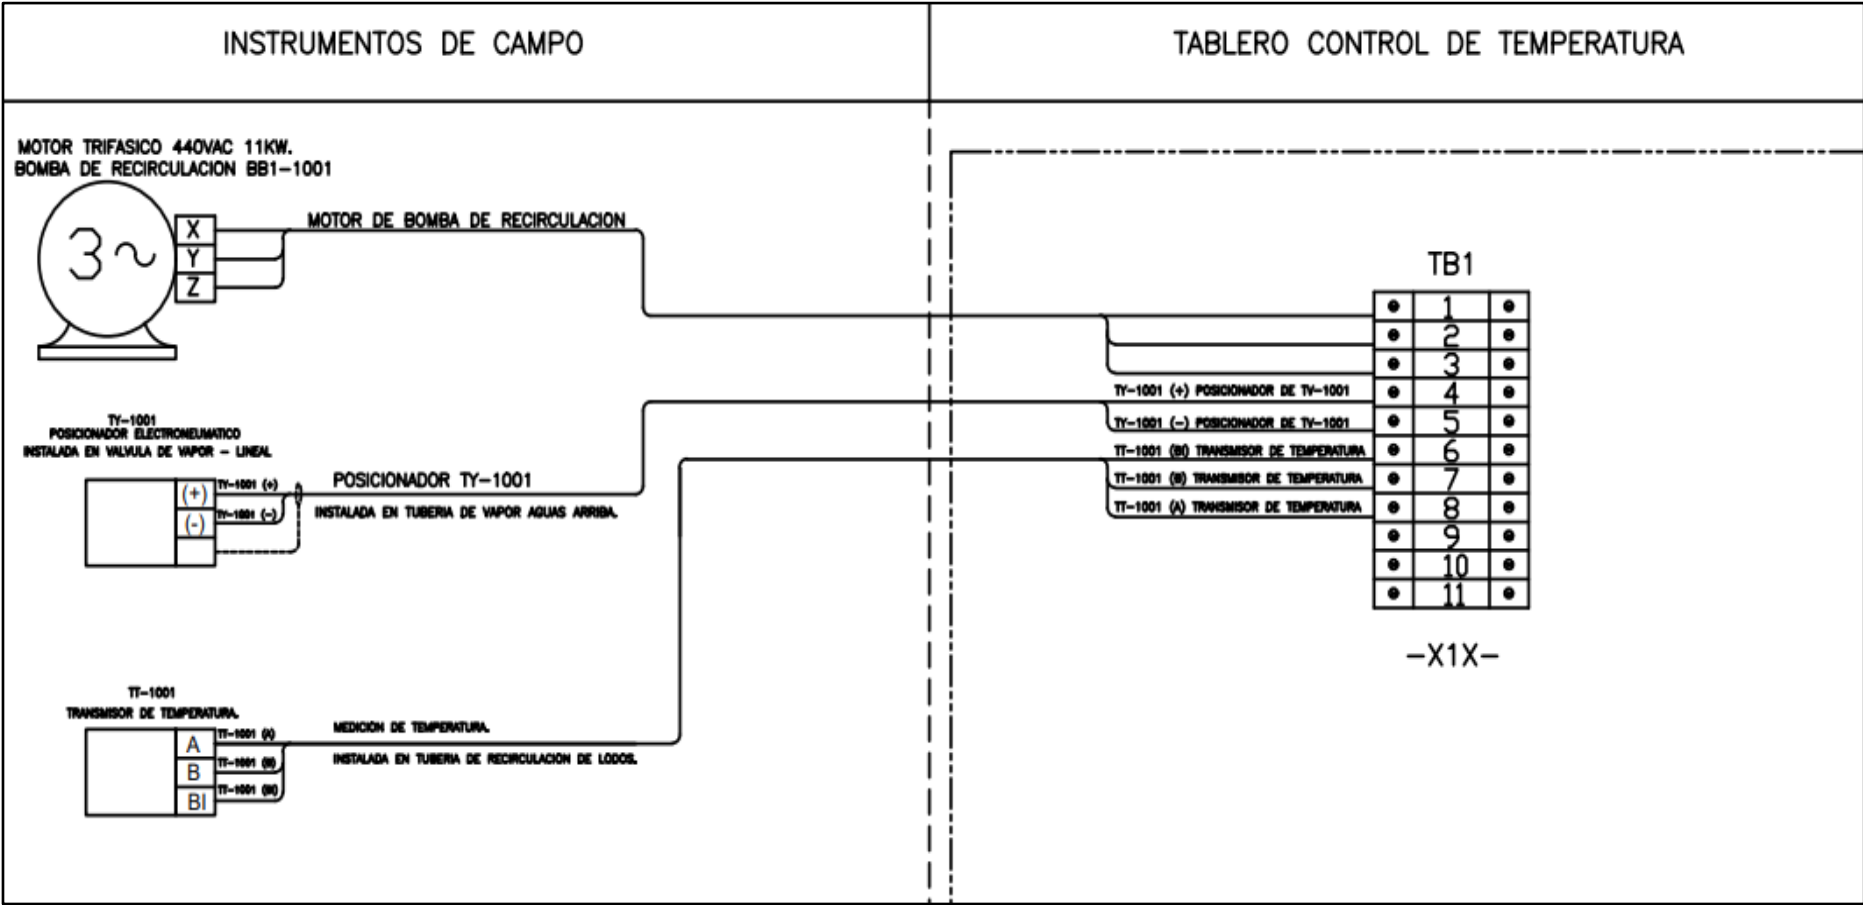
INSTRUMENTOS DE CAMPO

TABLERO CONTROL DE TEMPERATURA

MOTOR TRIFASICO 440VAC 11KW.
BOMBA DE RECIRCULACION BB1-1001

3~

X
Y
Z

MOTOR DE BOMBA DE RECIRCULACION

TB1

| | | |
|---|---|---|
| • | 1 | • |
| • | 2 | • |
| • | 3 | • |
| • | 4 | • |
| • | 5 | • |
| • | 6 | • |
| • | 7 | • |
| • | 8 | • |
| • | 9 | • |
| • | 10 | • |
| • | 11 | • |

-X1X-

TY-1001 (+) POSICIONADOR DE TV-1001
TY-1001 (-) POSICIONADOR DE TV-1001
TT-1001 (BI) TRANSMISOR DE TEMPERATURA
TT-1001 (B) TRANSMISOR DE TEMPERATURA
TT-1001 (A) TRANSMISOR DE TEMPERATURA

TY-1001
POSICIONADOR ELECTRONEUMATICO
INSTALADA EN VALVULA DE VAPOR - LINEAL

(+)
(-)

TY-1001 (+)
TY-1001 (-)

POSICIONADOR TY-1001
INSTALADA EN TUBERIA DE VAPOR AGUAS ARRIBA.

TT-1001
TRANSMISOR DE TEMPERATURA.

A
B
BI

TT-1001 (A)
TT-1001 (B)
TT-1001 (BI)

MEDICION DE TEMPERATURA.
INSTALADA EN TUBERIA DE RECIRCULACION DE LODOS.